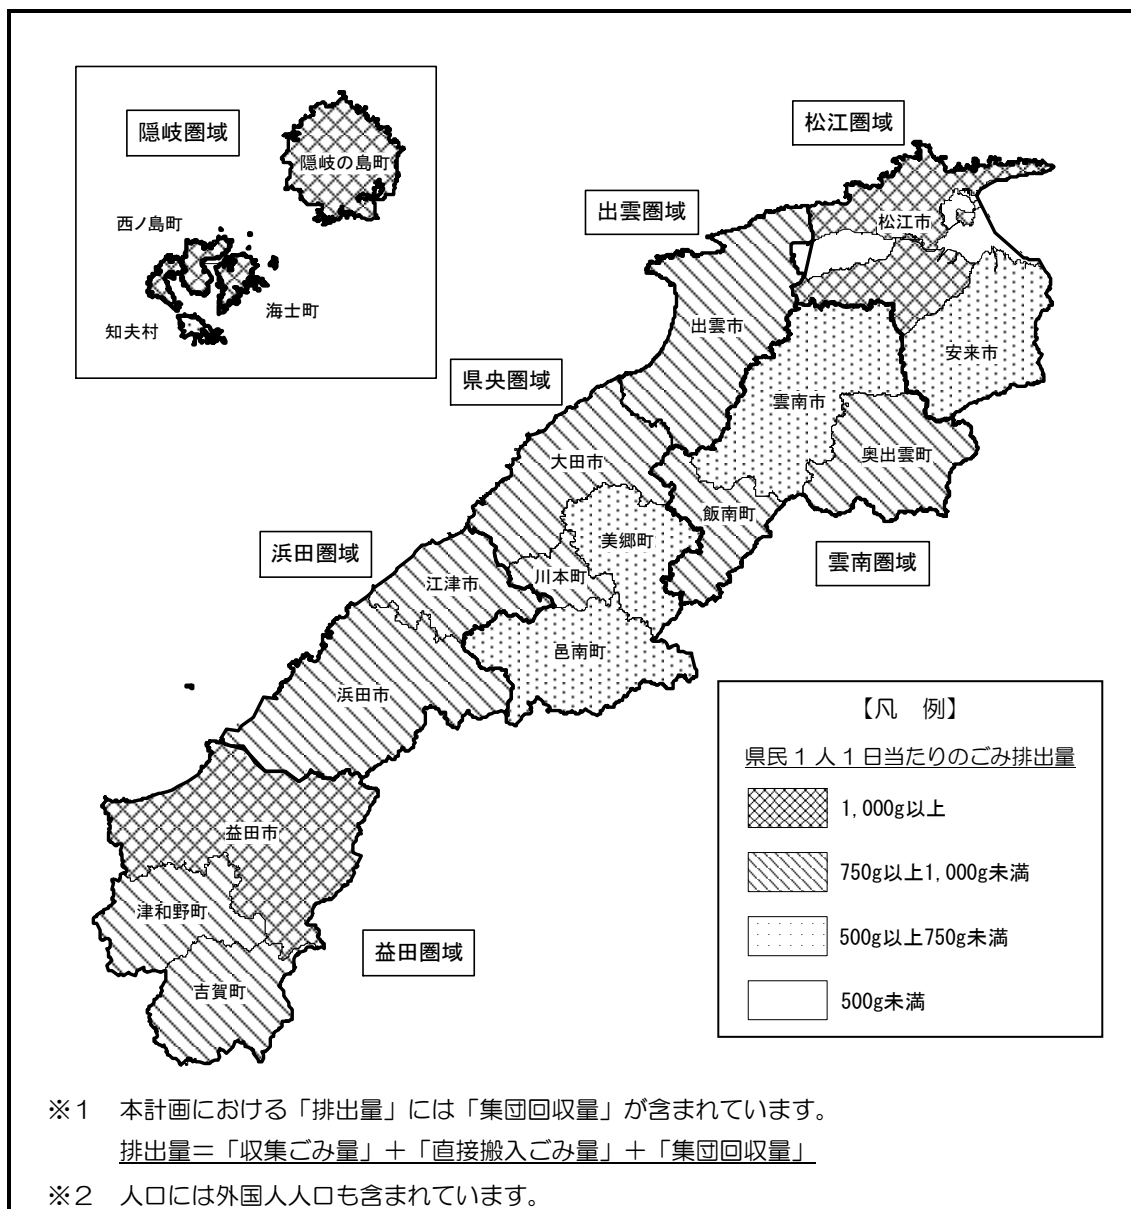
隠岐圏域

隠岐の島町

西ノ島町

海士町

知夫村

松江圏域

出雲圏域

松江市

出雲市

安来市

県央圏域

雲南市

奥出雲町

大田市

飯南町

美郷町

浜田圏域

江津市

川本町

雲南圏域

邑南町

浜田市

【凡　例】

県民１人１日当たりのごみ排出量

1,000g以上

750g以上1,000g未満

500g以上750g未満

500g未満

益田市

津和野町

益田圏域

吉賀町

※１　本計画における「排出量」には「集団回収量」が含まれています。
排出量＝「収集ごみ量」＋「直接搬入ごみ量」＋「集団回収量」

※２　人口には外国人人口も含まれています。